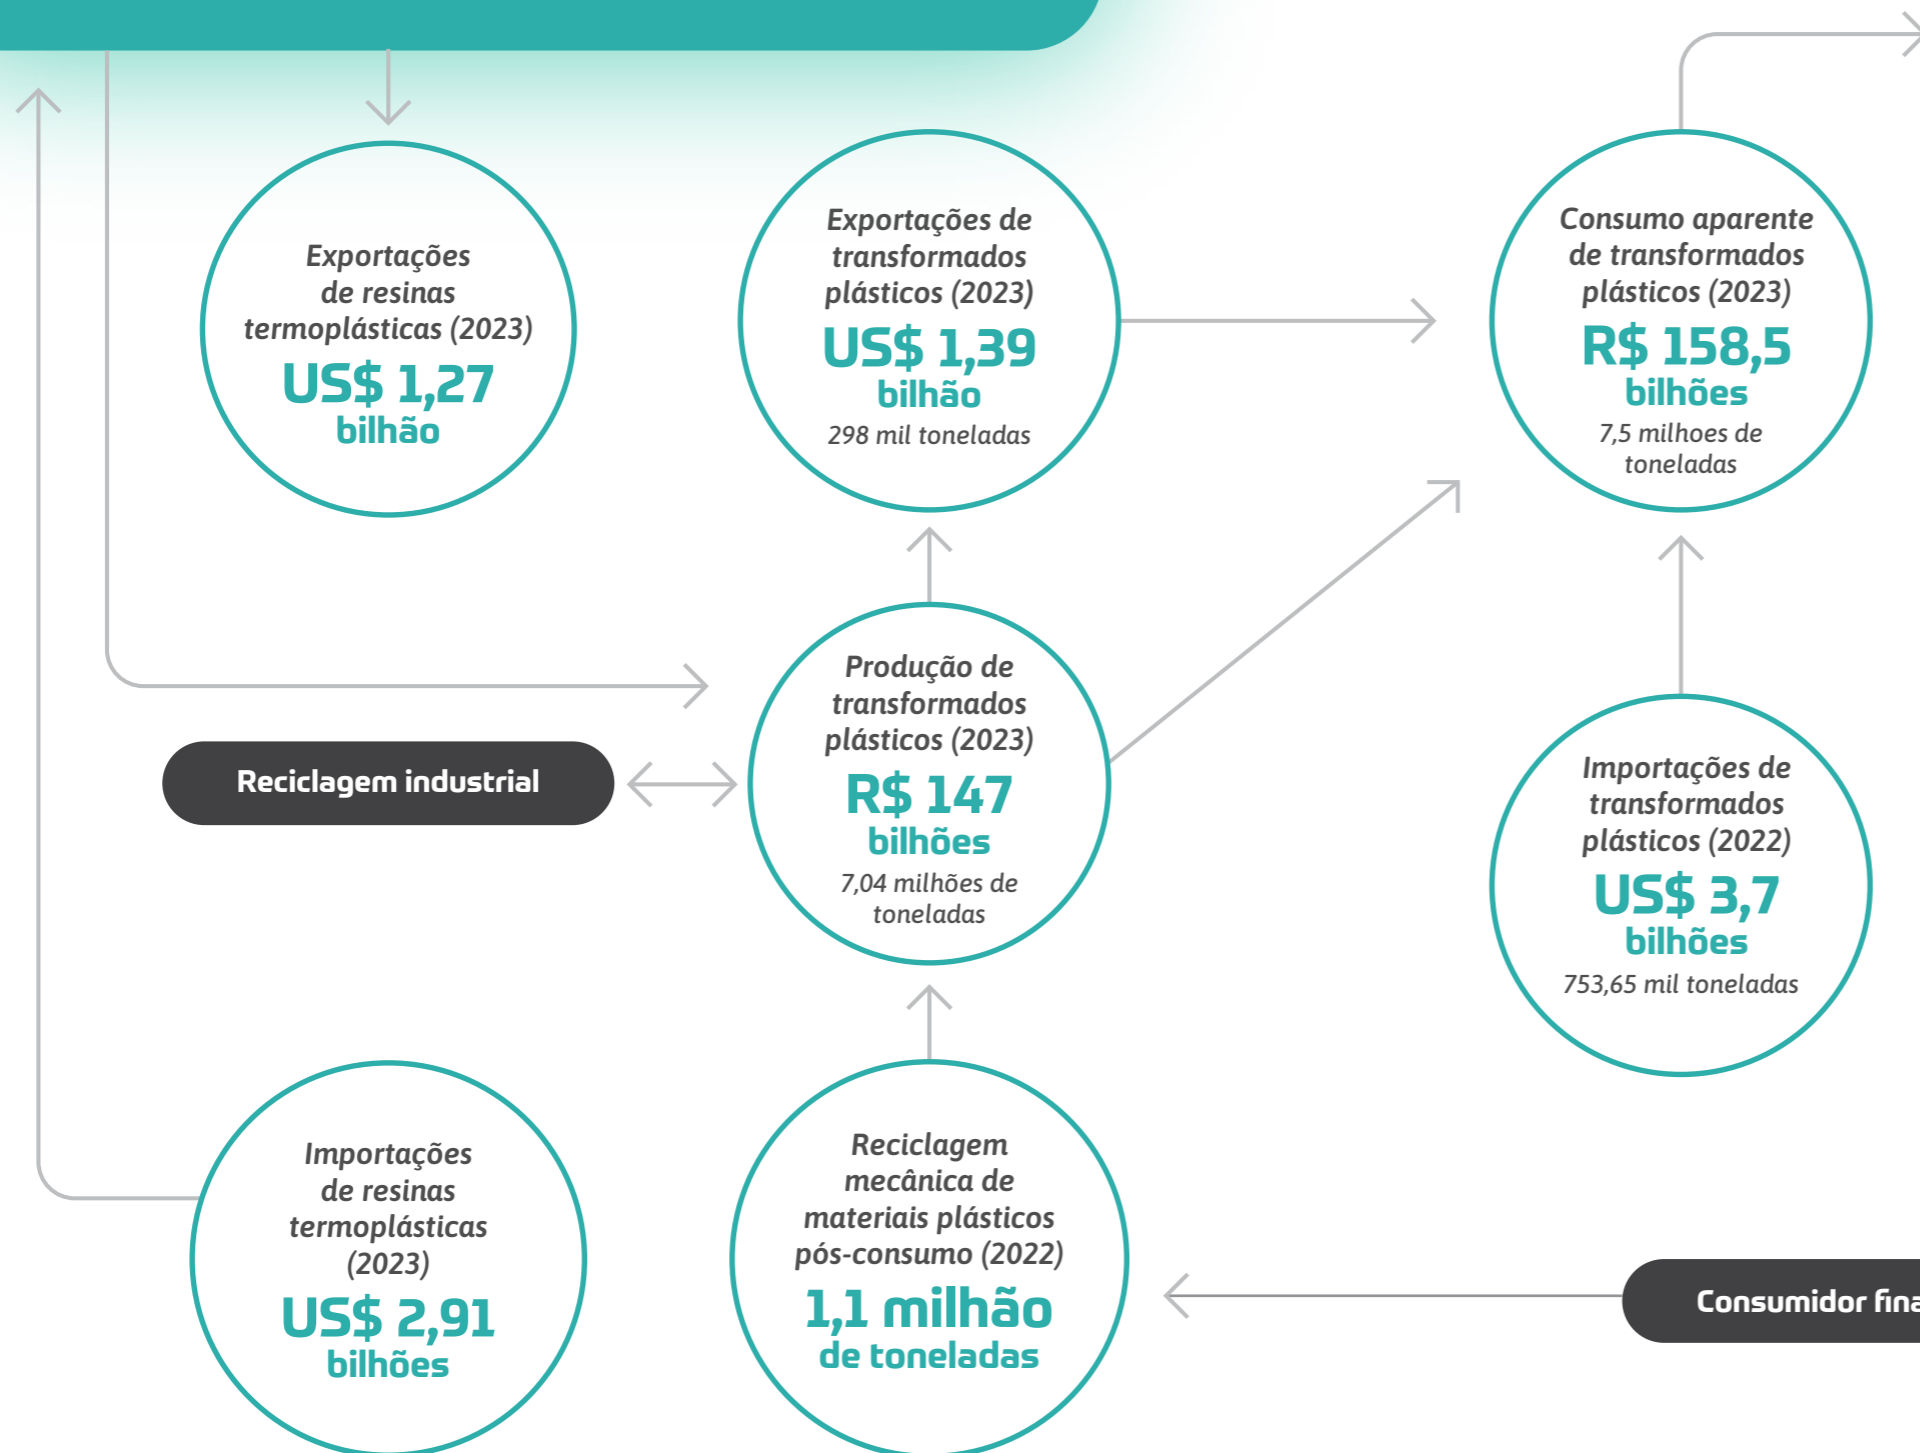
Exportações de resinas termoplásticas (2023)
US$ 1,27 bilhão

Exportações de transformados plásticos (2023)
US$ 1,39 bilhão
298 mil toneladas

Consumo aparente de transformados plásticos (2023)
R$ 158,5 bilhões
7,5 milhoes de toneladas

Reciclagem industrial

Produção de transformados plásticos (2023)
R$ 147 bilhões
7,04 milhões de toneladas

Importações de transformados plásticos (2022)
US$ 3,7 bilhões
753,65 mil toneladas

Importações de resinas termoplásticas (2023)
US$ 2,91 bilhões

Reciclagem mecânica de materiais plásticos pós-consumo (2022)
1,1 milhão de toneladas

Consumidor fina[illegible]